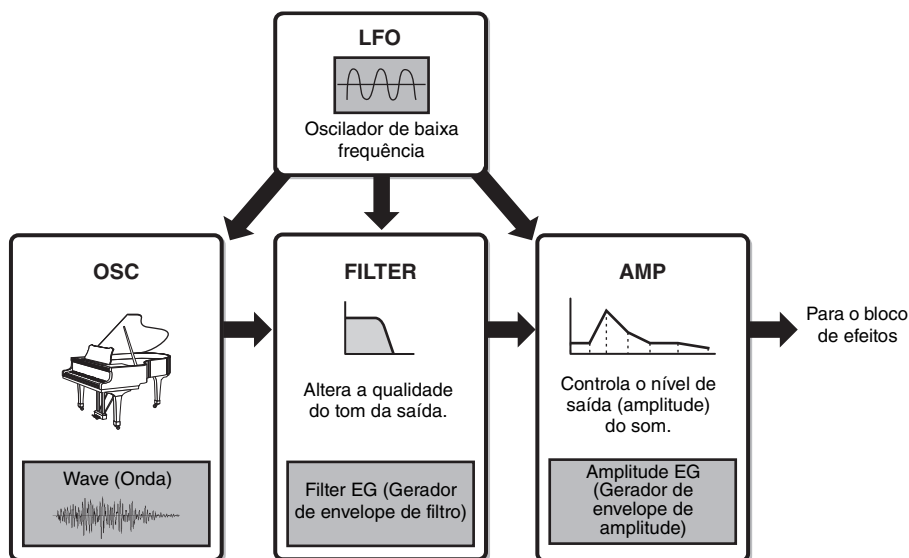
LFO

Oscilador de baixa frequência

OSC

Wave (Onda)

FILTER

Altera a qualidade do tom da saída.

Filter EG (Gerador de envelope de filtro)

AMP

Controla o nível de saída (amplitude) do som.

Amplitude EG (Gerador de envelope de amplitude)

Para o bloco de efeitos